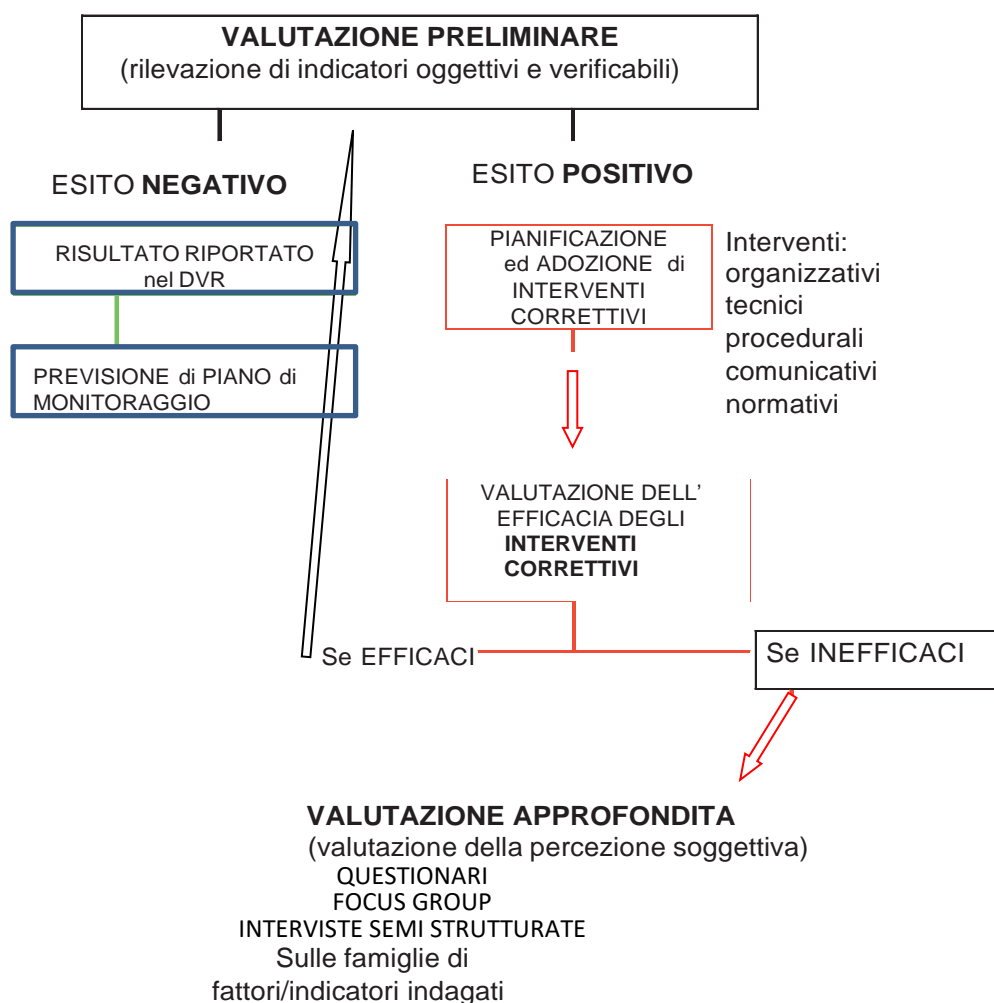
**VALUTAZIONE PRELIMINARE**
(rilevazione di indicatori oggettivi e verificabili)

ESITO **NEGATIVO**

RISULTATO RIPORTATO nel DVR

PREVISIONE di PIANO di MONITORAGGIO

ESITO **POSITIVO**

PIANIFICAZIONE ed ADOZIONE di INTERVENTI CORRETTIVI

Interventi:
organizzativi
tecnici
procedurali
comunicativi
normativi

VALUTAZIONE DELL' EFFICACIA DEGLI **INTERVENTI CORRETTIVI**

Se EFFICACI

Se INEFFICACI

**VALUTAZIONE APPROFONDITA**
(valutazione della percezione soggettiva)
QUESTIONARI
FOCUS GROUP
INTERVISTE SEMI STRUTTURATE
Sulle famiglie di fattori/indicatori indagati